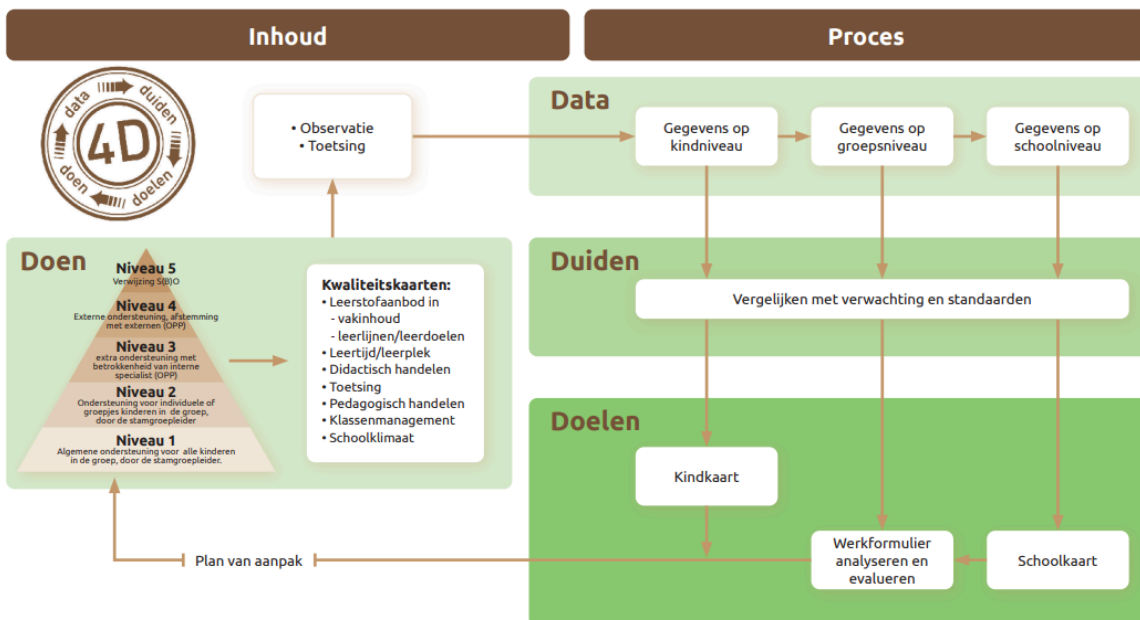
Inhoud

Proces

data duiden doelen doen 4D

• Observatie
• Toetsing

Data

Gegevens op kindniveau

Gegevens op groepsniveau

Gegevens op schoolniveau

Doen

Niveau 5
Verwijzing S(B)O

Niveau 4
Externe ondersteuning, afstemming met externen (OPP)

Niveau 3
extra ondersteuning met betrokkenheid van interne specialist (OPP)

Niveau 2
Ondersteuning voor individuele of groepjes kinderen in de groep, door de stamgroepleider

Niveau 1
Algemene ondersteuning voor alle kinderen in de groep, door de stamgroepleider.

Kwaliteitskaarten:
• Leerstofaanbod in
- vakinhoud
- leerlijnen/leerdoelen
• Leertijd/leerplek
• Didactisch handelen
• Toetsing
• Pedagogisch handelen
• Klassenmanagement
• Schoolklimaat

Duiden

Vergelijken met verwachting en standaarden

Doelen

Kindkaart

Werkformulier analyseren en evalueren

Schoolkaart

Plan van aanpak